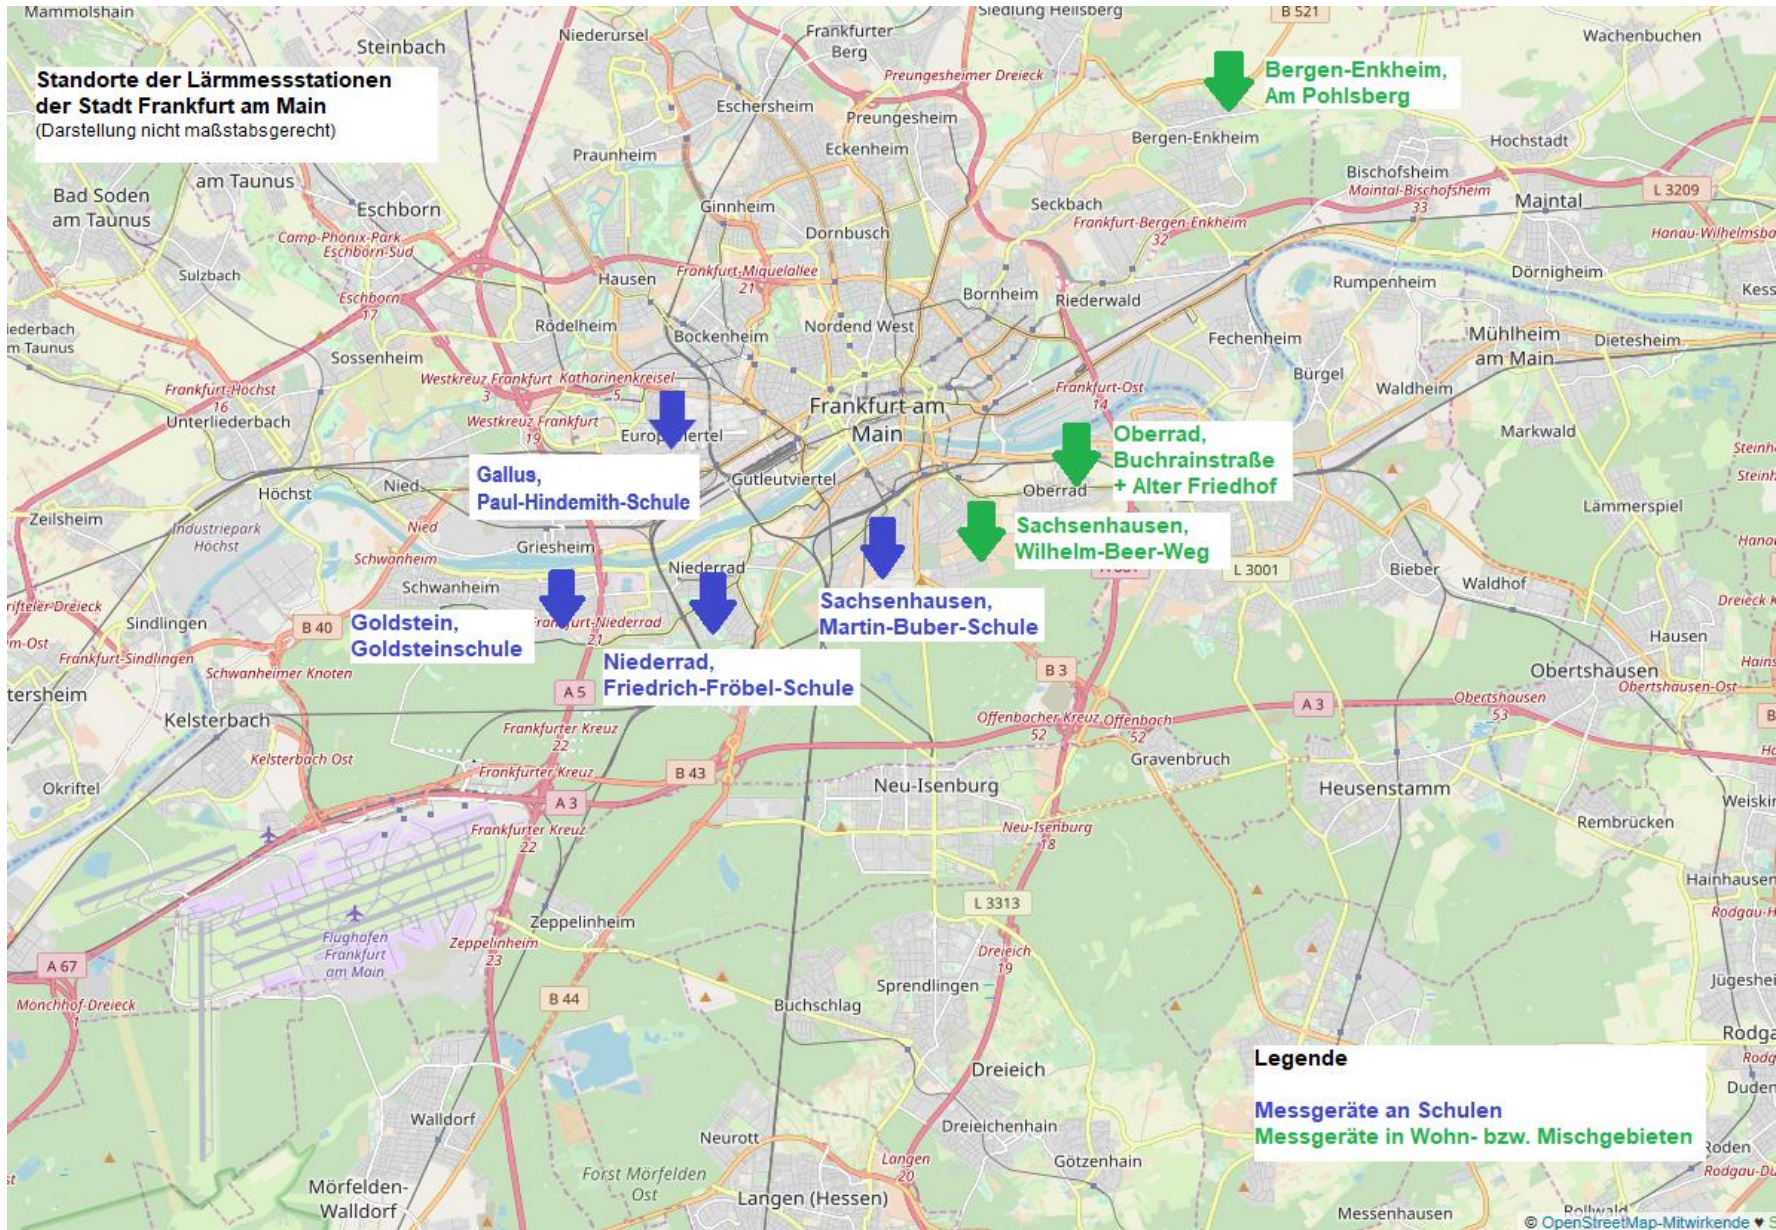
Standorte der Lärmmessstationen der Stadt Frankfurt am Main
(Darstellung nicht maßstabsgerecht)

Bergen-Enkheim, Am Pohlsberg

Gallus, Paul-Hindemith-Schule

Oberrad, Buchrainstraße + Alter Friedhof

Sachsenhausen, Wilhelm-Beer-Weg

Goldstein, Goldsteinschule

Sachsenhausen, Martin-Buber-Schule

Niederrad, Friedrich-Fröbel-Schule

Legende

Messgeräte an Schulen
Messgeräte in Wohn- bzw. Mischgebieten

Mammolshain Steinbach Niederursel Frankfurter Berg Siedlung Heilsberg B 521 Wachenbuchen Preungesheimer Dreieck Eschersheim Preungesheim Praunheim Eckenheim Bergen-Enkheim Hochstadt Bad Soden am Taunus am Taunus Eschborn Ginnheim Seckbach Bischofsheim Maintal-Bischofsheim 33 Maintal L 3209 Camp-Phönix-Park Eschborn-Süd Dornbusch Frankfurt-Bergen-Enkheim 32 Hanau-Wilhelmsba Sulzbach Hausen Frankfurt-Miquelallee 21 Bornheim Riederwald Dörnigheim Rumpenheim Kess Eschborn 17 iederbach m Taunus Rödelheim Bockenheim Nordend West Fechenheim Mühlheim am Main Dietesheim Sossenheim Westkreuz Frankfurt Katharinenkreisel 3 5 Frankfurt-Höchst 16 Frankfurt am Main Bürgel Waldheim Frankfurt-Ost 14 Unterliederbach Westkreuz Frankfurt 19 Europaviertel Markwald Steinh Gutleutviertel Oberrad Steinh Höchst Nied Zeilsheim Industriepark Höchst Nied Lämmerspiel Griesheim Hanau Schwanheim Niederrad L 3001 Bieber Waldhof Schwanheim rifteler-Dreieck Frankfurt-Niederrad 21 Dreieck K Sindlingen B 40 Hausen m-Ost Frankfurt-Sindlingen Schwanheimer Knoten B 3 Obertshausen Hains tersheim A 5 Obertshausen 53 Obertshausen-Ost Kelsterbach Frankfurter Kreuz 22 Offenbacher Kreuz Offenbach 52 52 A 3 Kelsterbach Ost Gravenbruch Frankfurter Kreuz B 43 Neu-Isenburg Heusenstamm Okriftel A 3 Weiskir Frankfurter Kreuz 22 Neu-Isenburg 18 Rembrücken Hainhausen Zeppelinheim Rodgau-H L 3313 Flughafen Frankfurt am Main Zeppelinheim 23 Dreieich 19 A 67 Sprendlingen Jügeshei Mönchhof-Dreieck B 44 Buchschlag Rodga Rodg Dreieich Duden Walldorf Dreieichenhain Neurott Roden Langen 20 Götzenhain Rodgau-Dü Mörfelden-Walldorf Forst Mörfelden Ost Langen (Hessen) Messenhausen Rollwald

© OpenStreetMap-Mitwirkende ♥ S